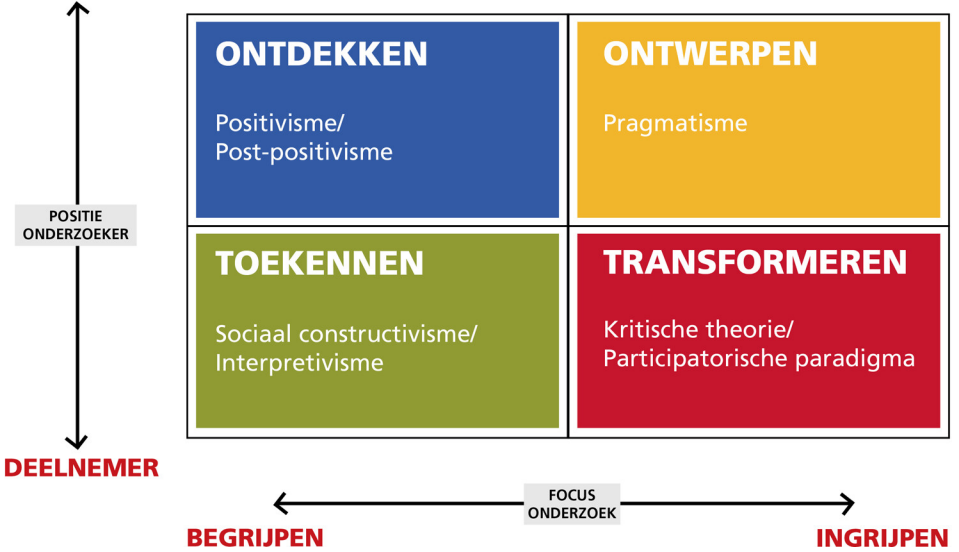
POSITIE ONDERZOEKER

ONTDEKKEN

Positivisme/ Post-positivisme

ONTWERPEN

Pragmatisme

TOEKENNEN

Sociaal constructivisme/ Interpretivisme

TRANSFORMEREN

Kritische theorie/ Participatorische paradigma

DEELNEMER

FOCUS ONDERZOEK

BEGRIJPEN

INGRIJPEN